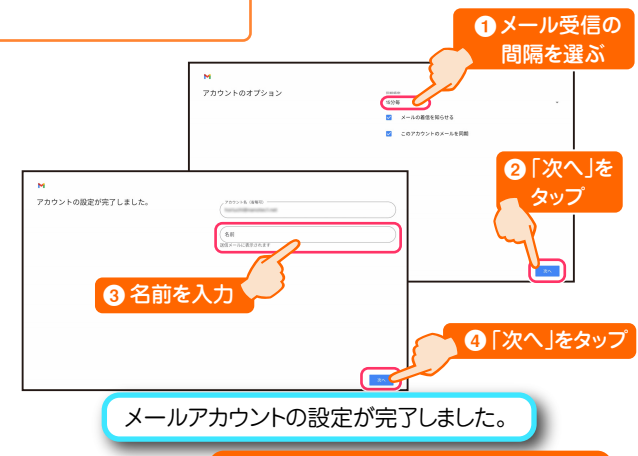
❶ メール受信の間隔を選ぶ

M

アカウントのオプション

同期頻度

15分毎

メールの着信を知らせる

このアカウントのメールを同期

❷「次へ」をタップ

次へ

M

アカウントの設定が完了しました。

アカウント名（省略可）

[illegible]

名前

送信メールに表示されます

❸ 名前を入力

❹「次へ」をタップ

次へ

メールアカウントの設定が完了しました。